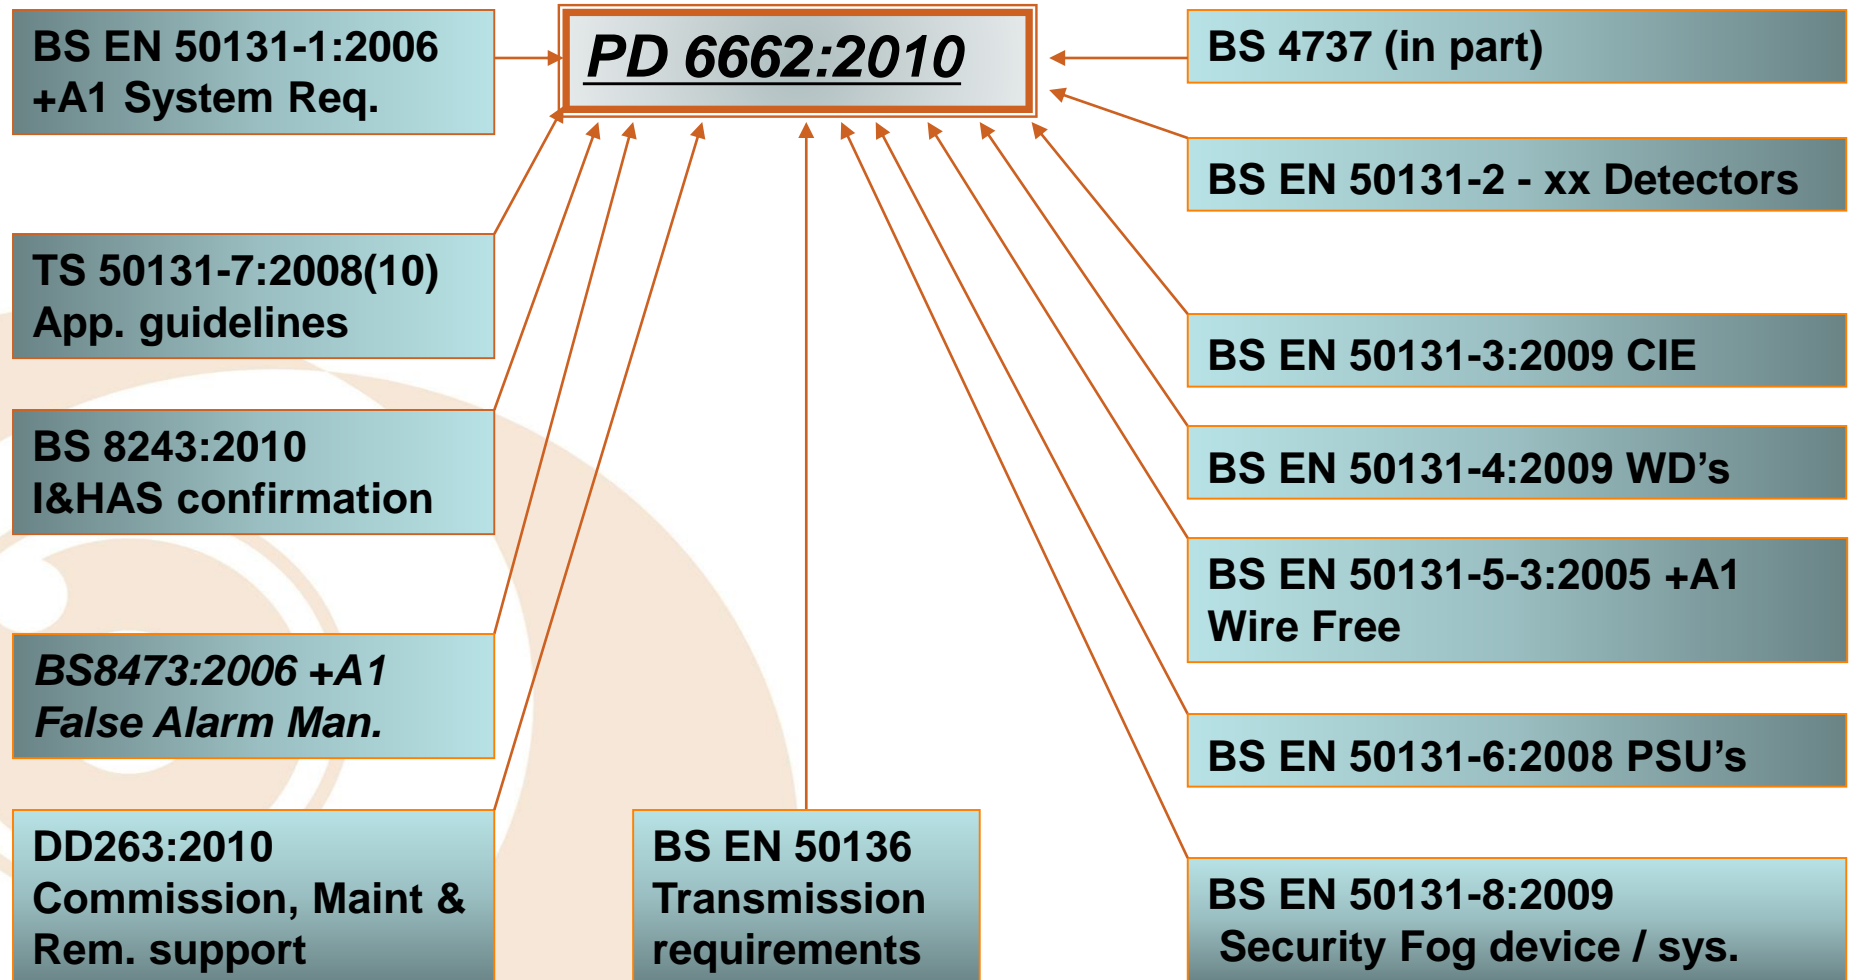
PD 6662:2010

BS EN 50131-1:2006 +A1 System Req.

TS 50131-7:2008(10) App. guidelines

BS 8243:2010 I&HAS confirmation

*BS8473:2006 +A1 False Alarm Man.*

DD263:2010 Commission, Maint & Rem. support

BS EN 50136 Transmission requirements

BS 4737 (in part)

BS EN 50131-2 - xx Detectors

BS EN 50131-3:2009 CIE

BS EN 50131-4:2009 WD’s

BS EN 50131-5-3:2005 +A1 Wire Free

BS EN 50131-6:2008 PSU’s

BS EN 50131-8:2009 Security Fog device / sys.